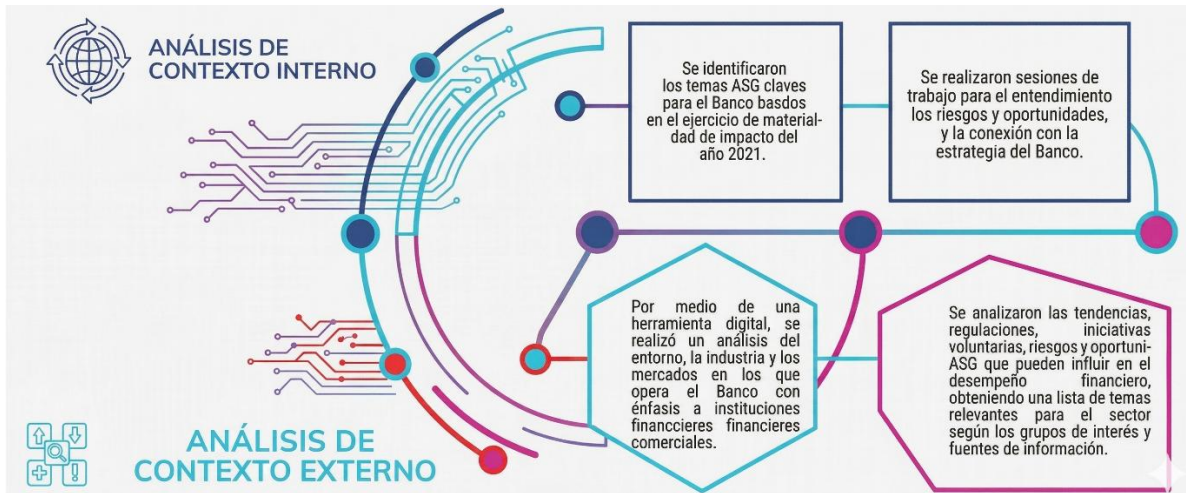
ANÁLISIS DE CONTEXTO INTERNO

Se identificaron los temas ASG claves para el Banco basdos en el ejercicio de materialdad de impacto del año 2021.

Se realizaron sesiones de trabajo para el entendimiento los riesgos y oportunidades, y la conexión con la estrategia del Banco.

Por medio de una herramienta digital, se realizó un análisis del entorno, la industria y los mercados en los que opera el Banco con énfasis a instituciones financcieres financieres comerciales.

Se analizaron las tendencias, regulaciones, iniciativas voluntarias, riesgos y oportuni- ASG que pueden influir en el desempeño financiero, obteniendo una lista de temas relevantes para el sector según los grupos de interés y fuentes de información.

ANÁLISIS DE CONTEXTO EXTERNO